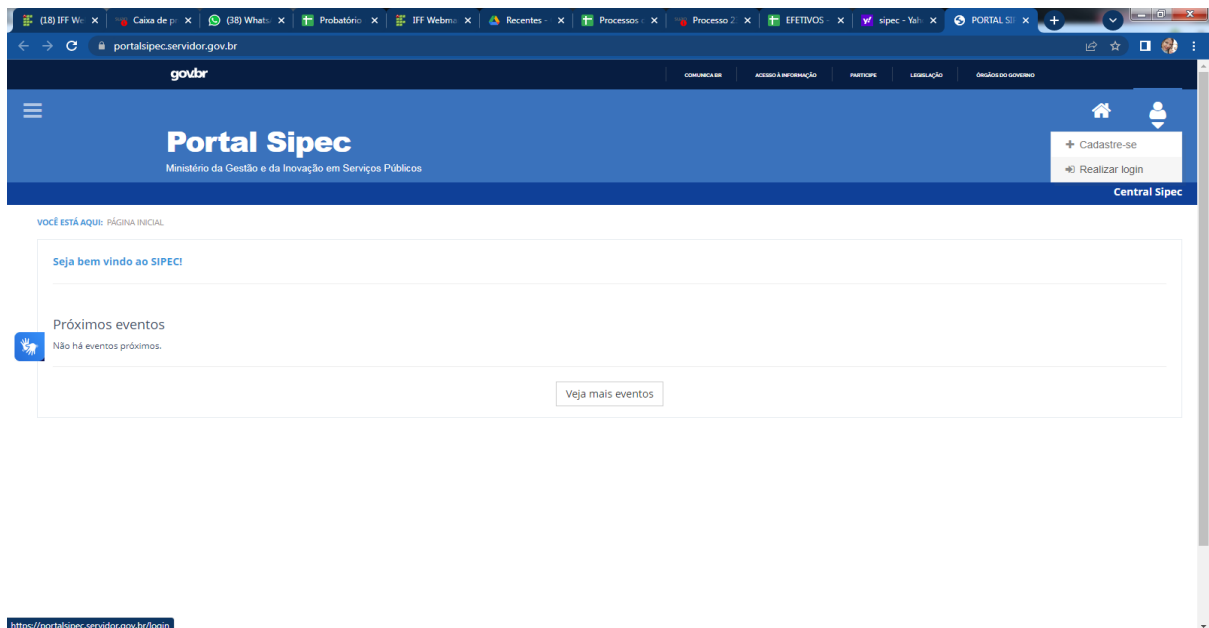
(18) IFF We
Caixa de p
(38) Whats
Probatório
IFF Webma
Recentes
Processos
Processo 2
EFETIVOS
sipec - Yah
PORTAL SI

portalsipec.servidor.gov.br

gov.br
COMUNICA BR
ACESSO À INFORMAÇÃO
PARTICIPE
LEGISLAÇÃO
ÓRGÃOS DO GOVERNO

Portal Sipec
Ministério da Gestão e da Inovação em Serviços Públicos

+ Cadastre-se
Realizar login

Central Sipec

VOCÊ ESTÁ AQUI: PÁGINA INICIAL

Seja bem vindo ao SIPEC!

Próximos eventos
Não há eventos próximos.

Veja mais eventos

https://portalsipec.servidor.gov.br/login